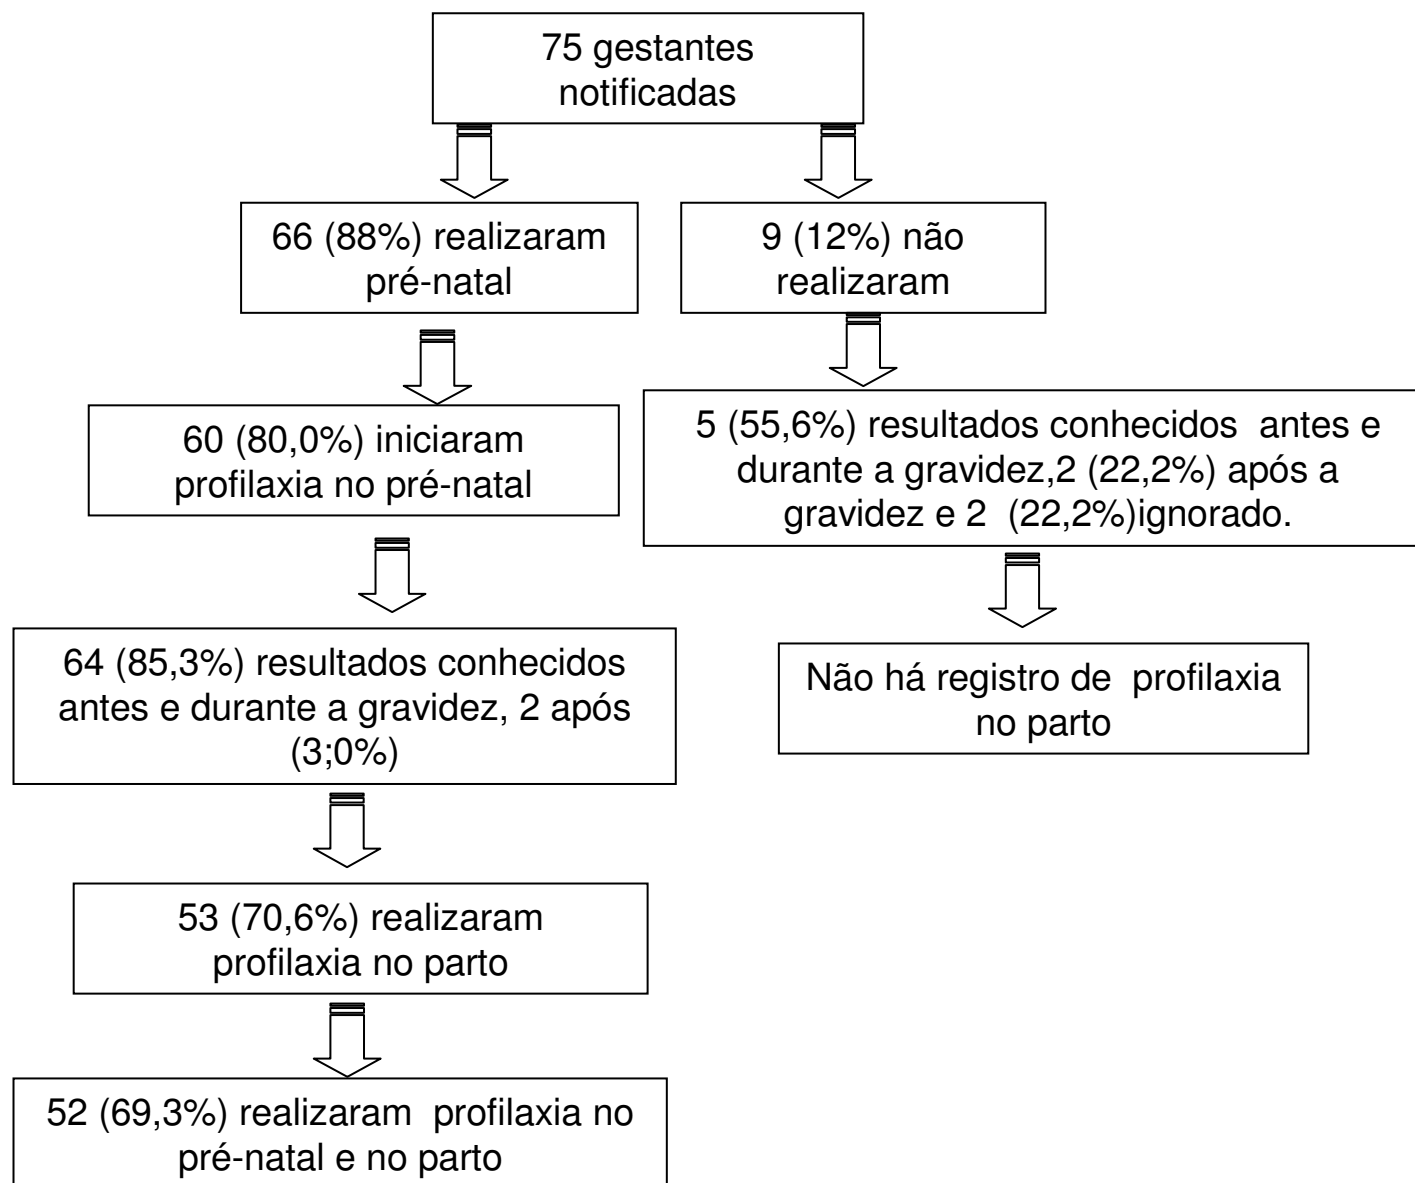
75 gestantes notificadas

66 (88%) realizaram pré-natal

9 (12%) não realizaram

60 (80,0%) iniciaram profilaxia no pré-natal

64 (85,3%) resultados conhecidos antes e durante a gravidez, 2 após (3;0%)

53 (70,6%) realizaram profilaxia no parto

52 (69,3%) realizaram profilaxia no pré-natal e no parto

5 (55,6%) resultados conhecidos antes e durante a gravidez,2 (22,2%) após a gravidez e 2 (22,2%)ignorado.

Não há registro de profilaxia no parto